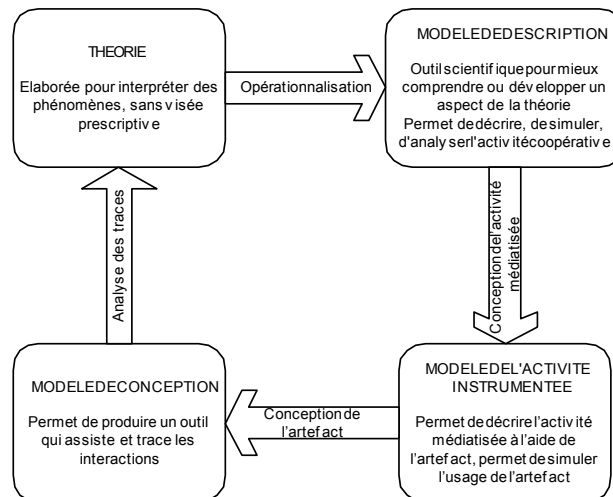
THEORIE

Elaborée pour interpréter des phénomènes, sans visée prescriptive

Opérationnalisation

MODELEDEDESCRIPTION

Outil scientifique pour mieux comprendre ou développer un aspect de la théorie
Permet de décrire, de simuler, d'analyser l'activité coopérative

Conception de l'activité médiatisée

MODELEDEL'ACTIVITE INSTRUMENTEE

Permet de décrire l'activité médiatisée à l'aide de l'artefact, permet de simuler l'usage de l'artefact

Conception de l'artefact

MODELEDECONCEPTION

Permet de produire un outil qui assiste et trace les interactions

Analyse des traces